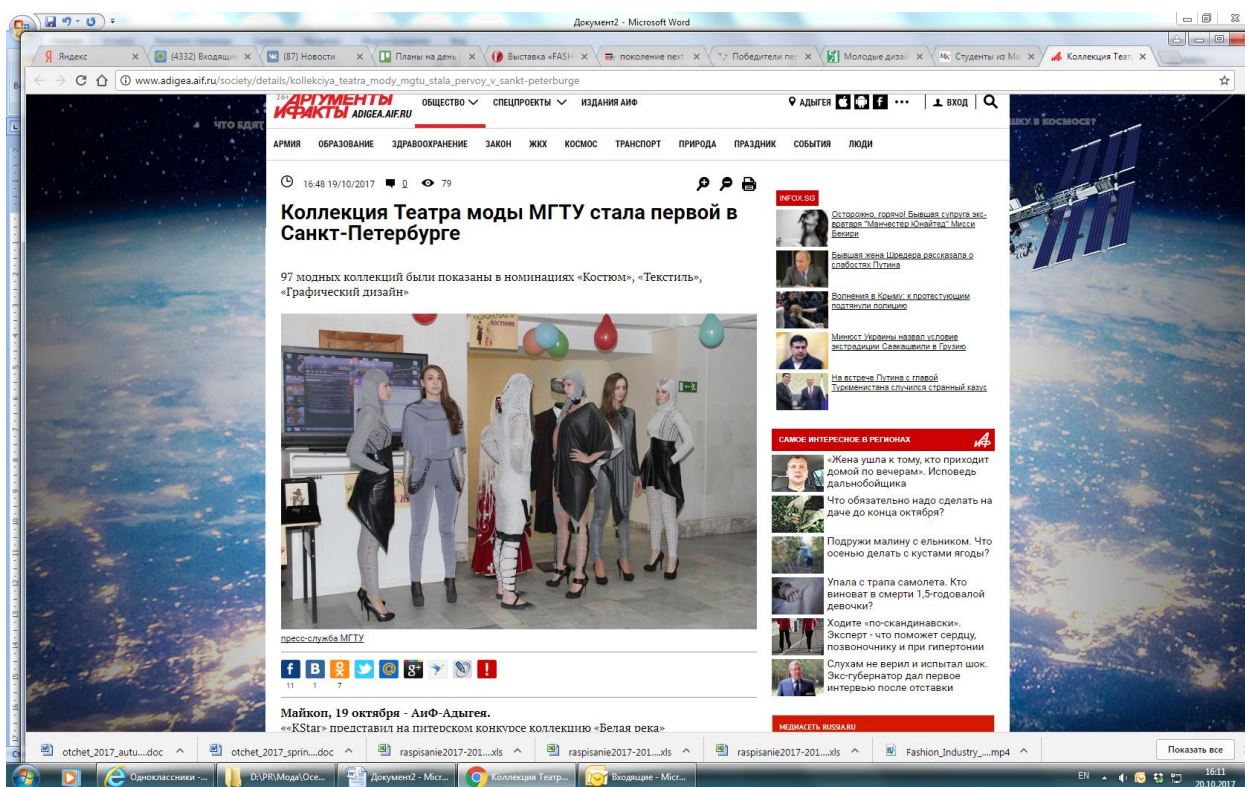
Документ2 - Microsoft Word

Яндекс | (4332) Входящи | (87) Новости | Планы на день | Выставка «FASH | поколение next | Победители пе | Молодые дизай | Студенты из Ма | Коллекция Теат

www.adigea.aif.ru/society/details/kollekciya_teatra_mody_mgtu_stala_pervoy_v_sankt-peterburge

АРГУМЕНТЫ И ФАКТЫ ADIGEA.AIF.RU ОБЩЕСТВО СПЕЦПРОЕКТЫ ИЗДАНИЯ АИФ АДЫГЕЯ ВХОД

АРМИЯ ОБРАЗОВАНИЕ ЗДРАВООХРАНЕНИЕ ЗАКОН ЖКХ КОСМОС ТРАНСПОРТ ПРИРОДА ПРАЗДНИК СОБЫТИЯ ЛЮДИ

16:48 19/10/2017 0 79

Коллекция Театра моды МГТУ стала первой в Санкт-Петербурге

97 модных коллекций были показаны в номинациях «Костюм», «Текстиль», «Графический дизайн»

пресс-служба МГТУ

11 1 7

Майкоп, 19 октября - АиФ-Адыгея.

««KStar» представил на питерском конкурсе коллекцию «Белая река»

INFOX.SG

Осторожно, горячо! Бывшая супруга экс-вратаря "Манчестер Юнайтед" Мисси Бекири

Бывшая жена Шредера рассказала о слабостях Путина

Волнения в Крыму: к протестующим подтянули полицию

Минюст Украины назвал условие экстрадиции Саакашвили в Грузию

На встрече Путина с главой Туркменистана случился странный казус

САМОЕ ИНТЕРЕСНОЕ В РЕГИОНАХ

«Жена ушла к тому, кто приходит домой по вечерам». Исповедь дальнобойщика

Что обязательно надо сделать на даче до конца октября?

Подружи малину с ельником. Что осенью делать с кустами ягоды?

Упала с трапа самолета. Кто виноват в смерти 1,5-годовалой девочки?

Ходите «по-скандинавски». Эксперт - что поможет сердцу, позвоночнику и при гипертонии

Слухам не верил и испытал шок. Экс-губернатор дал первое интервью после отставки

МЕДИАСЕТЬ RUSSIA.RU

otchet_2017_autu....doc | otchet_2017_sprin....doc | raspisanie2017-201....xls | raspisanie2017-201....xls | raspisanie2017-201....xls | Fashion_Industry_....mp4 | Показать все

Одноклассники - | D:\PR\Мода\Осе... | Документ2 - Micr... | Коллекция Театр... | Входящие - Micr... | EN 16:11 20.10.2017